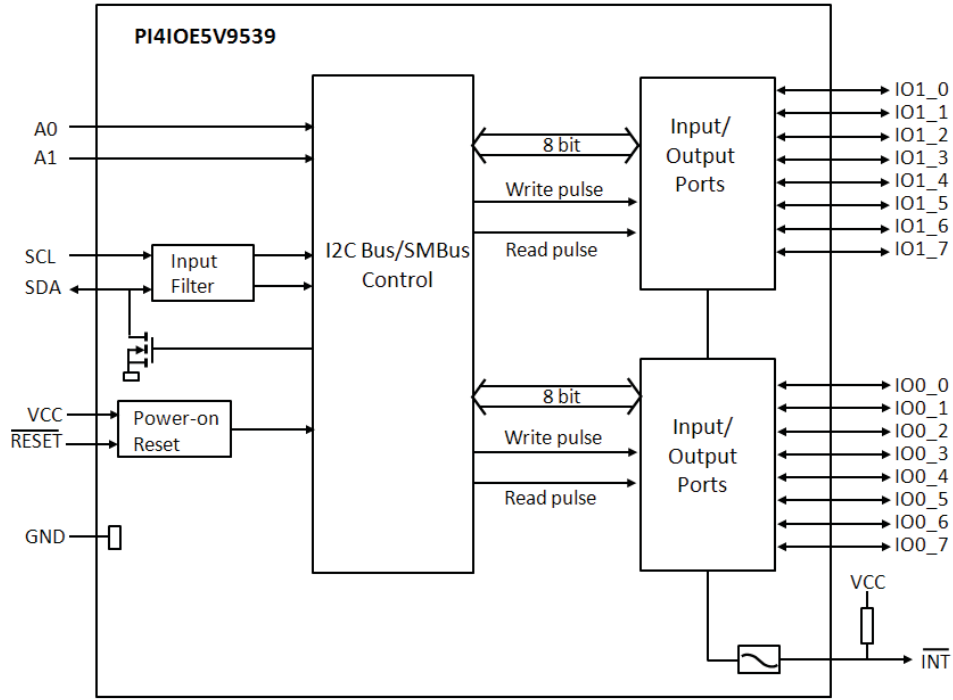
PI4IOE5V9539

A0
A1
SCL
SDA
Input Filter
I2C Bus/SMBus Control
8 bit
Write pulse
Read pulse
Input/ Output Ports
IO1_0
IO1_1
IO1_2
IO1_3
IO1_4
IO1_5
IO1_6
IO1_7
VCC
$\overline{RESET}$
Power-on Reset
8 bit
Write pulse
Read pulse
Input/ Output Ports
IO0_0
IO0_1
IO0_2
IO0_3
IO0_4
IO0_5
IO0_6
IO0_7
GND
VCC
$\overline{INT}$